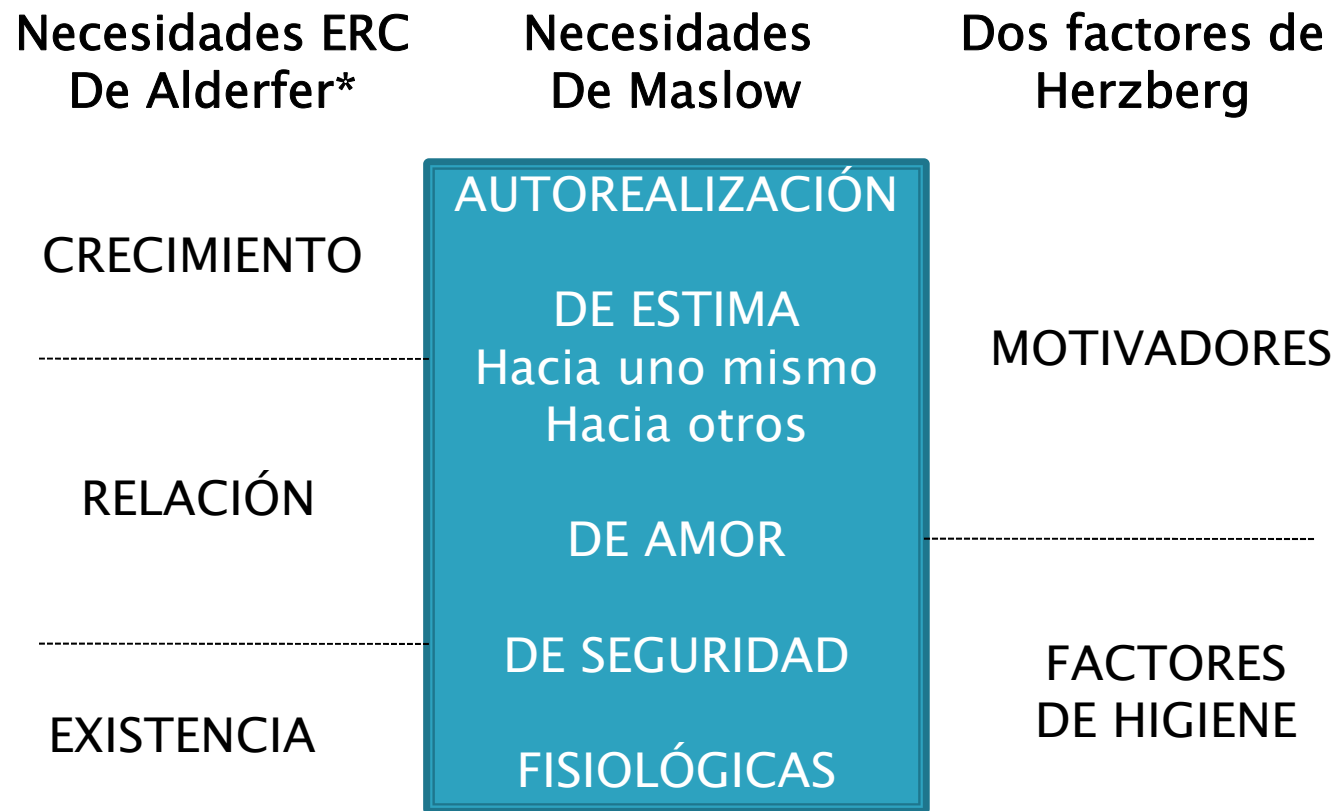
Necesidades ERC De Alderfer*

Necesidades De Maslow

Dos factores de Herzberg

CRECIMIENTO

RELACIÓN

EXISTENCIA

AUTOREALIZACIÓN

DE ESTIMA
Hacia uno mismo
Hacia otros

DE AMOR

DE SEGURIDAD

FISIOLÓGICAS

MOTIVADORES

FACTORES DE HIGIENE